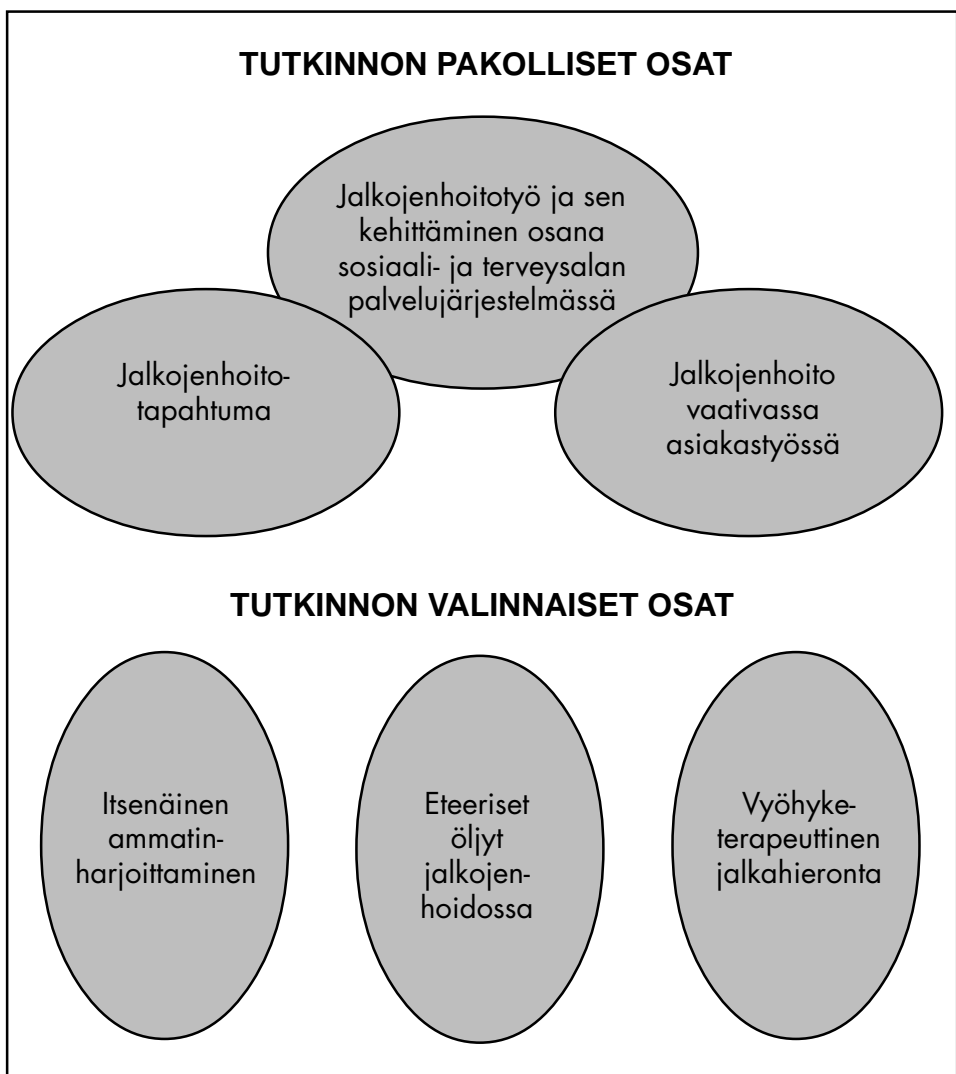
TUTKINNON PAKOLLISET OSAT

Jalkojenhoitotyö ja sen kehittäminen osana sosiaali- ja terveysalan palvelujärjestelmässä

Jalkojenhoitotapahtuma

Jalkojenhoito vaativassa asiakastyössä

TUTKINNON VALINNAISET OSAT

Itsenäinen ammatinharjoittaminen

Eteeriset öljyt jalkojenhoidossa

Vyöhyketerapeuttinen jalkahieronta